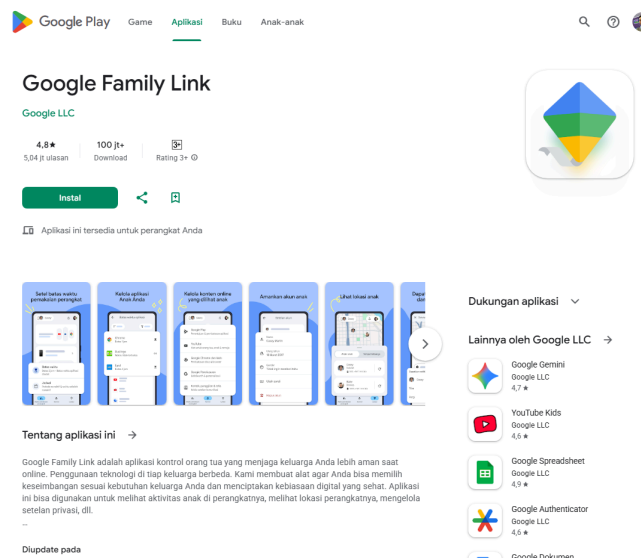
Google Play Game Aplikasi Buku Anak-anak

Google Family Link
Google LLC

4,8★
5,04 jt ulasan

100 jt+
Download

3+
Rating 3+

Instal

Aplikasi ini tersedia untuk perangkat Anda

Setel batas waktu pemakaian perangkat

Kelola aplikasi Anak Anda

Kelola konten online yang dilihat anak

Amankan akun anak

Lihat lokasi anak

Tentang aplikasi ini →

Google Family Link adalah aplikasi kontrol orang tua yang menjaga keluarga Anda lebih aman saat online. Penggunaan teknologi di tiap keluarga berbeda. Kami membuat alat agar Anda bisa memilih keseimbangan sesuai kebutuhan keluarga Anda dan menciptakan kebiasaan digital yang sehat. Aplikasi ini bisa digunakan untuk melihat aktivitas anak di perangkatnya, melihat lokasi perangkatnya, mengelola setelan privasi, dll.
...

Diupdate pada

Dukungan aplikasi

Lainnya oleh Google LLC →

Google Gemini
Google LLC
4,7 ★

YouTube Kids
Google LLC
4,6 ★

Google Spreadsheet
Google LLC
4,9 ★

Google Authenticator
Google LLC
4,6 ★

Google Dokumen